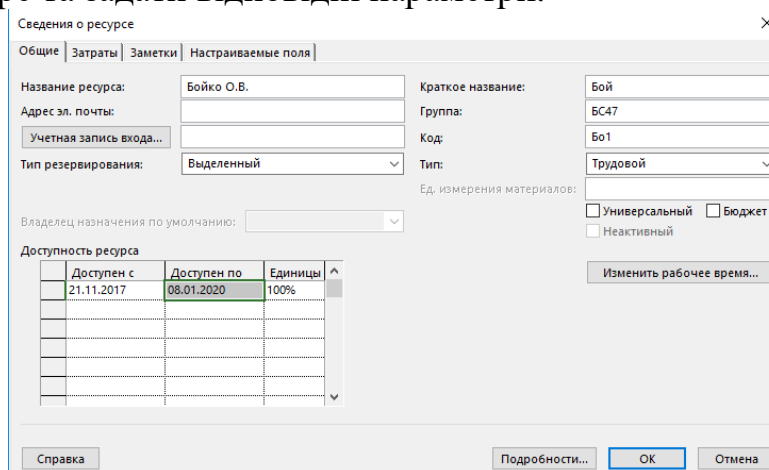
Сведения о ресурсе

Общие | Затраты | Заметки | Настраиваемые поля

Название ресурса: Бойко О.В.
Адрес эл. почты:
Учетная запись входа...
Тип резервирования: Выделенный
Владелец назначения по умолчанию:

Краткое название: Бой
Группа: БС47
Код: Бо1
Тип: Трудовой
Ед. измерения материалов:
Универсальный Бюджет
Неактивный

Доступность ресурса

| Доступен с | Доступен по | Единицы |
|---|---|---|
| 21.11.2017 | 08.01.2020 | 100% |

Изменить рабочее время...

Справка Подробности... ОК Отмена